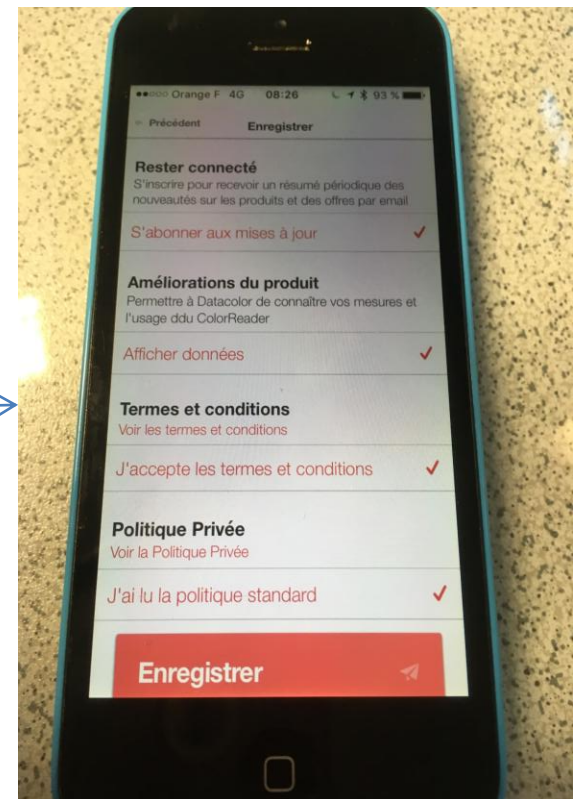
●●○○○ Orange F 4G 08:26 93 %

Précédent Enregistrer

Rester connecté
S'inscrire pour recevoir un résumé périodique des nouveautés sur les produits et des offres par email

S'abonner aux mises à jour ✓

Améliorations du produit
Permettre à Datacolor de connaître vos mesures et l'usage ddu ColorReader

Afficher données ✓

Termes et conditions
Voir les termes et conditions

J'accepte les termes et conditions ✓

Politique Privée
Voir la Politique Privée

J'ai lu la politique standard ✓

Enregistrer